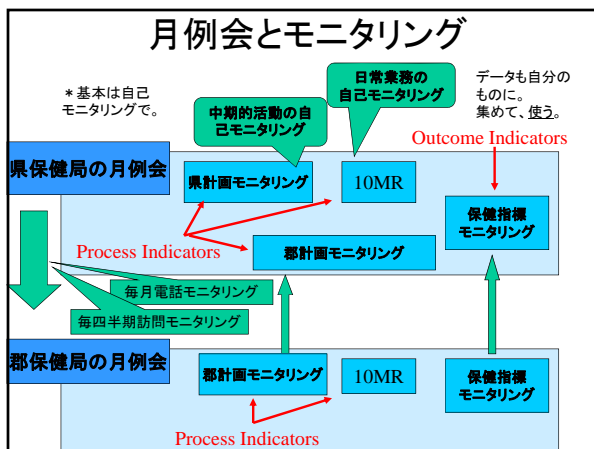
月例会とモニタリング

＊基本は自己モニタリングで。

日常業務の自己モニタリング

データも自分のものに。集めて、使う。

中期的活動の自己モニタリング

Outcome Indicators

県保健局の月例会

県計画モニタリング

10MR

保健指標モニタリング

Process Indicators

郡計画モニタリング

毎月電話モニタリング

毎四半期訪問モニタリング

郡保健局の月例会

郡計画モニタリング

10MR

保健指標モニタリング

Process Indicators